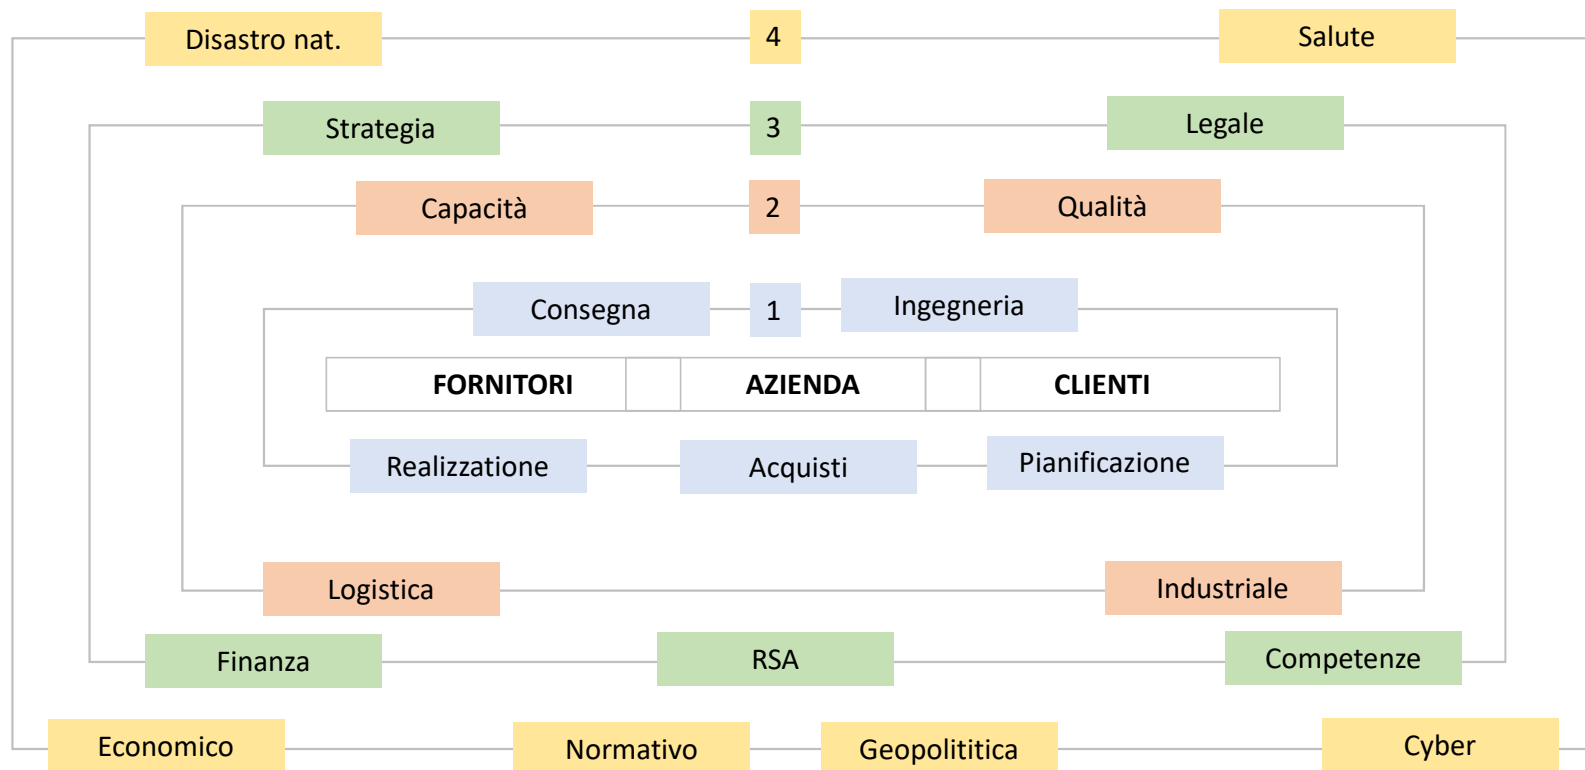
Disastro nat.
4
Salute

Strategia
3
Legale

Capacità
2
Qualità

Consegna
1
Ingegneria

| FORNITORI | | AZIENDA | | CLIENTI |
|---|---|---|---|---|

Realizzazione
Acquisti
Pianificazione

Logistica
Industriale

Finanza
RSA
Competenze

Economico
Normativo
Geopolititica
Cyber